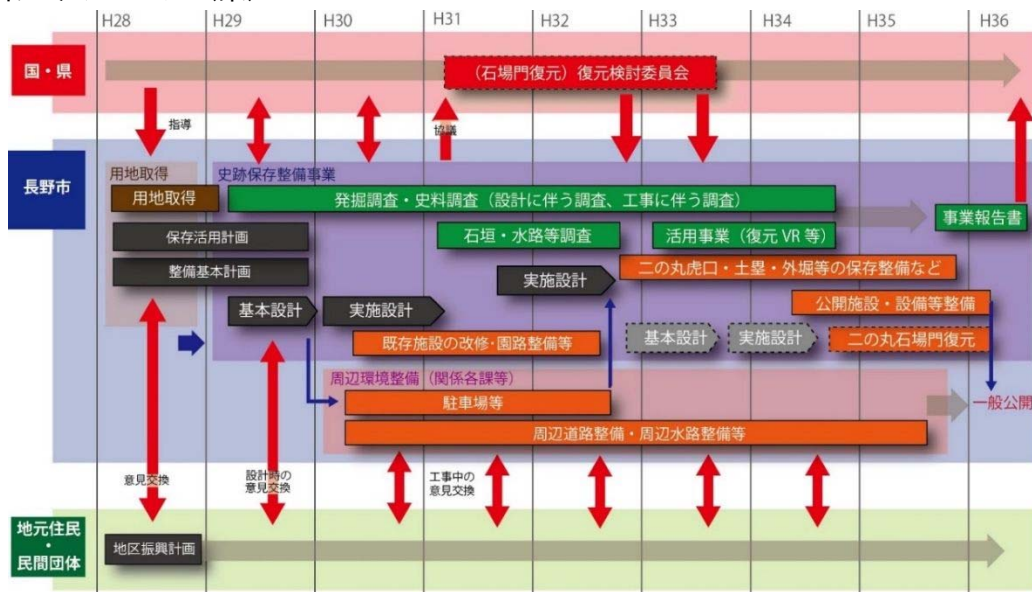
H28 H29 H30 H31 H32 H33 H34 H35 H36

国・県
（石場門復元）復元検討委員会
指導
協議

長野市
用地取得
史跡保存整備事業
用地取得
発掘調査・史料調査（設計に伴う調査、工事に伴う調査）
事業報告書
保存活用計画
石垣・水路等調査
活用事業（復元 VR 等）
整備基本計画
実施設計
二の丸虎口・土塁・外堀等の保存整備など
公開施設・設備等整備
基本設計
実施設計
基本設計
実施設計
二の丸石場門復元
既存施設の改修・園路整備等
周辺環境整備（関係各課等）
駐車場等
一般公開
周辺道路整備・周辺水路整備等

意見交換
設計時の意見交換
工事中の意見交換

地元住民・民間団体
地区振興計画